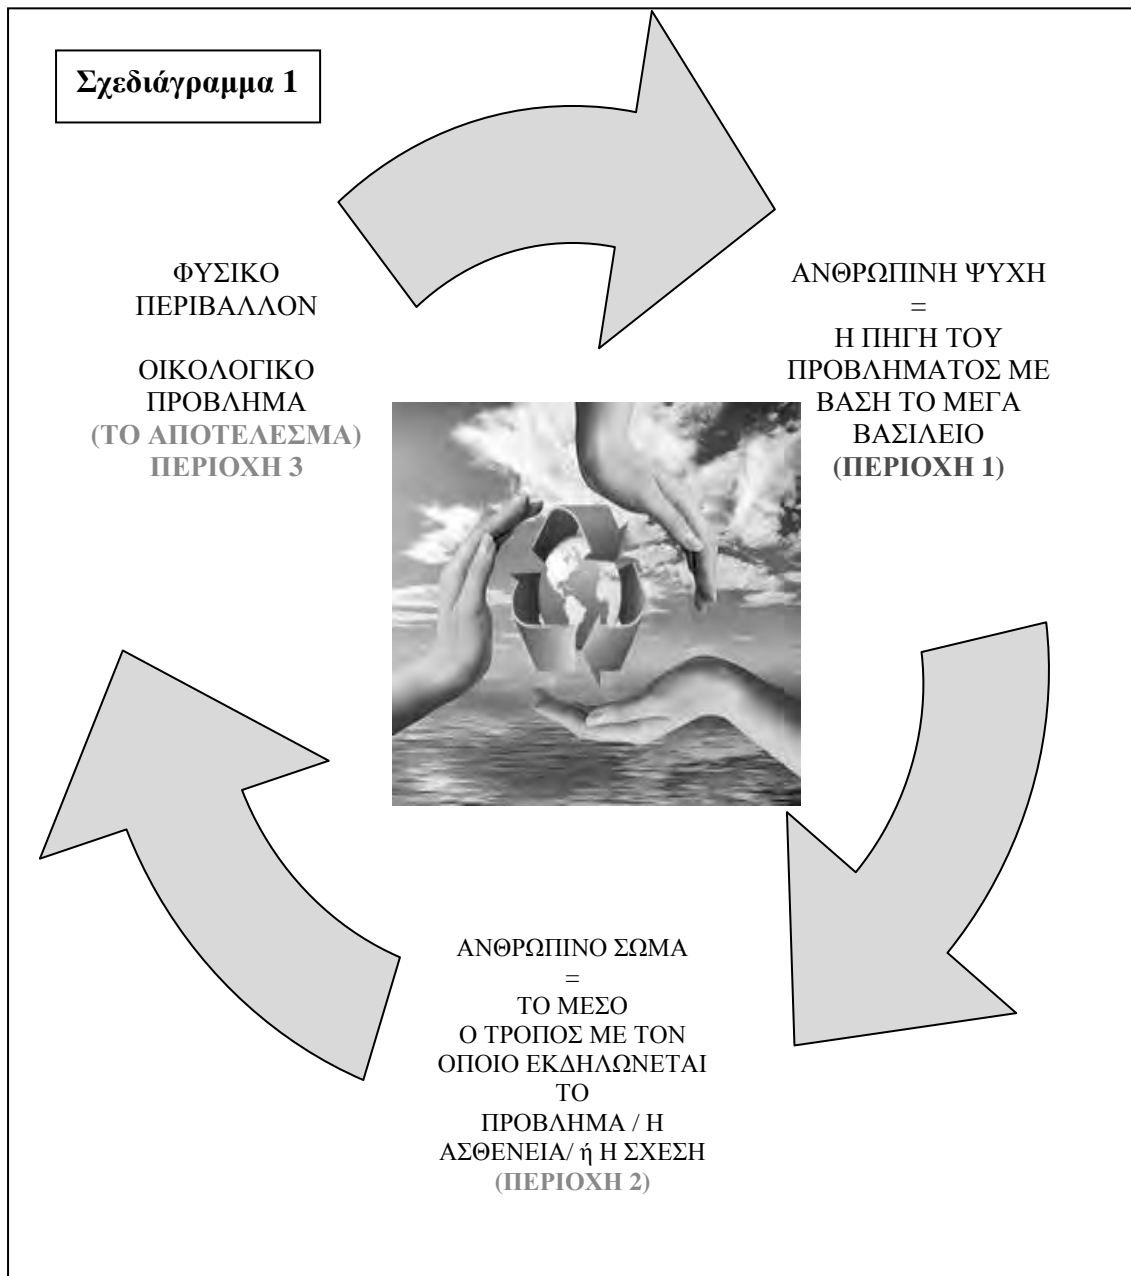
Σχεδιάγραμμα 1

ΦΥΣΙΚΟ ΠΕΡΙΒΑΛΛΟΝ

ΟΙΚΟΛΟΓΙΚΟ ΠΡΟΒΛΗΜΑ (ΤΟ ΑΠΟΤΕΛΕΣΜΑ) ΠΕΡΙΟΧΗ 3

ΑΝΘΡΩΠΙΝΗ ΨΥΧΗ
=
Η ΠΗΓΗ ΤΟΥ ΠΡΟΒΛΗΜΑΤΟΣ ΜΕ ΒΑΣΗ ΤΟ ΜΕΓΑ ΒΑΣΙΛΕΙΟ (ΠΕΡΙΟΧΗ 1)

ΑΝΘΡΩΠΙΝΟ ΣΩΜΑ
=
ΤΟ ΜΕΣΟ
Ο ΤΡΟΠΟΣ ΜΕ ΤΟΝ ΟΠΟΙΟ ΕΚΔΗΛΩΝΕΤΑΙ ΤΟ ΠΡΟΒΛΗΜΑ / Η ΑΣΘΕΝΕΙΑ/ ή Η ΣΧΕΣΗ (ΠΕΡΙΟΧΗ 2)